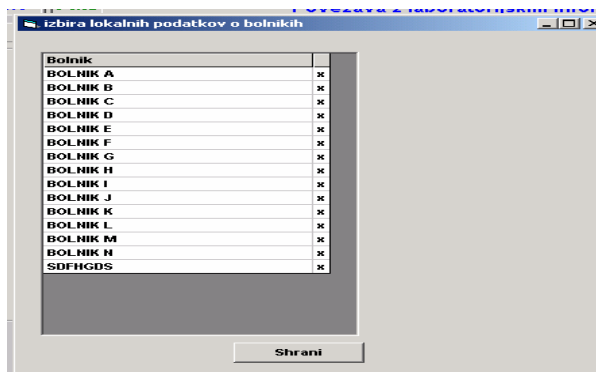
Povezava z laboratorijskim infor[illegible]

izbira lokalnih podatkov o bolnikih

| Bolnik | |
|---|---|
| BOLNIK A | x |
| BOLNIK B | x |
| BOLNIK C | x |
| BOLNIK D | x |
| BOLNIK E | x |
| BOLNIK F | x |
| BOLNIK G | x |
| BOLNIK H | x |
| BOLNIK I | x |
| BOLNIK J | x |
| BOLNIK K | x |
| BOLNIK L | x |
| BOLNIK M | x |
| BOLNIK N | x |
| SDFHGDS | x |

Shrani